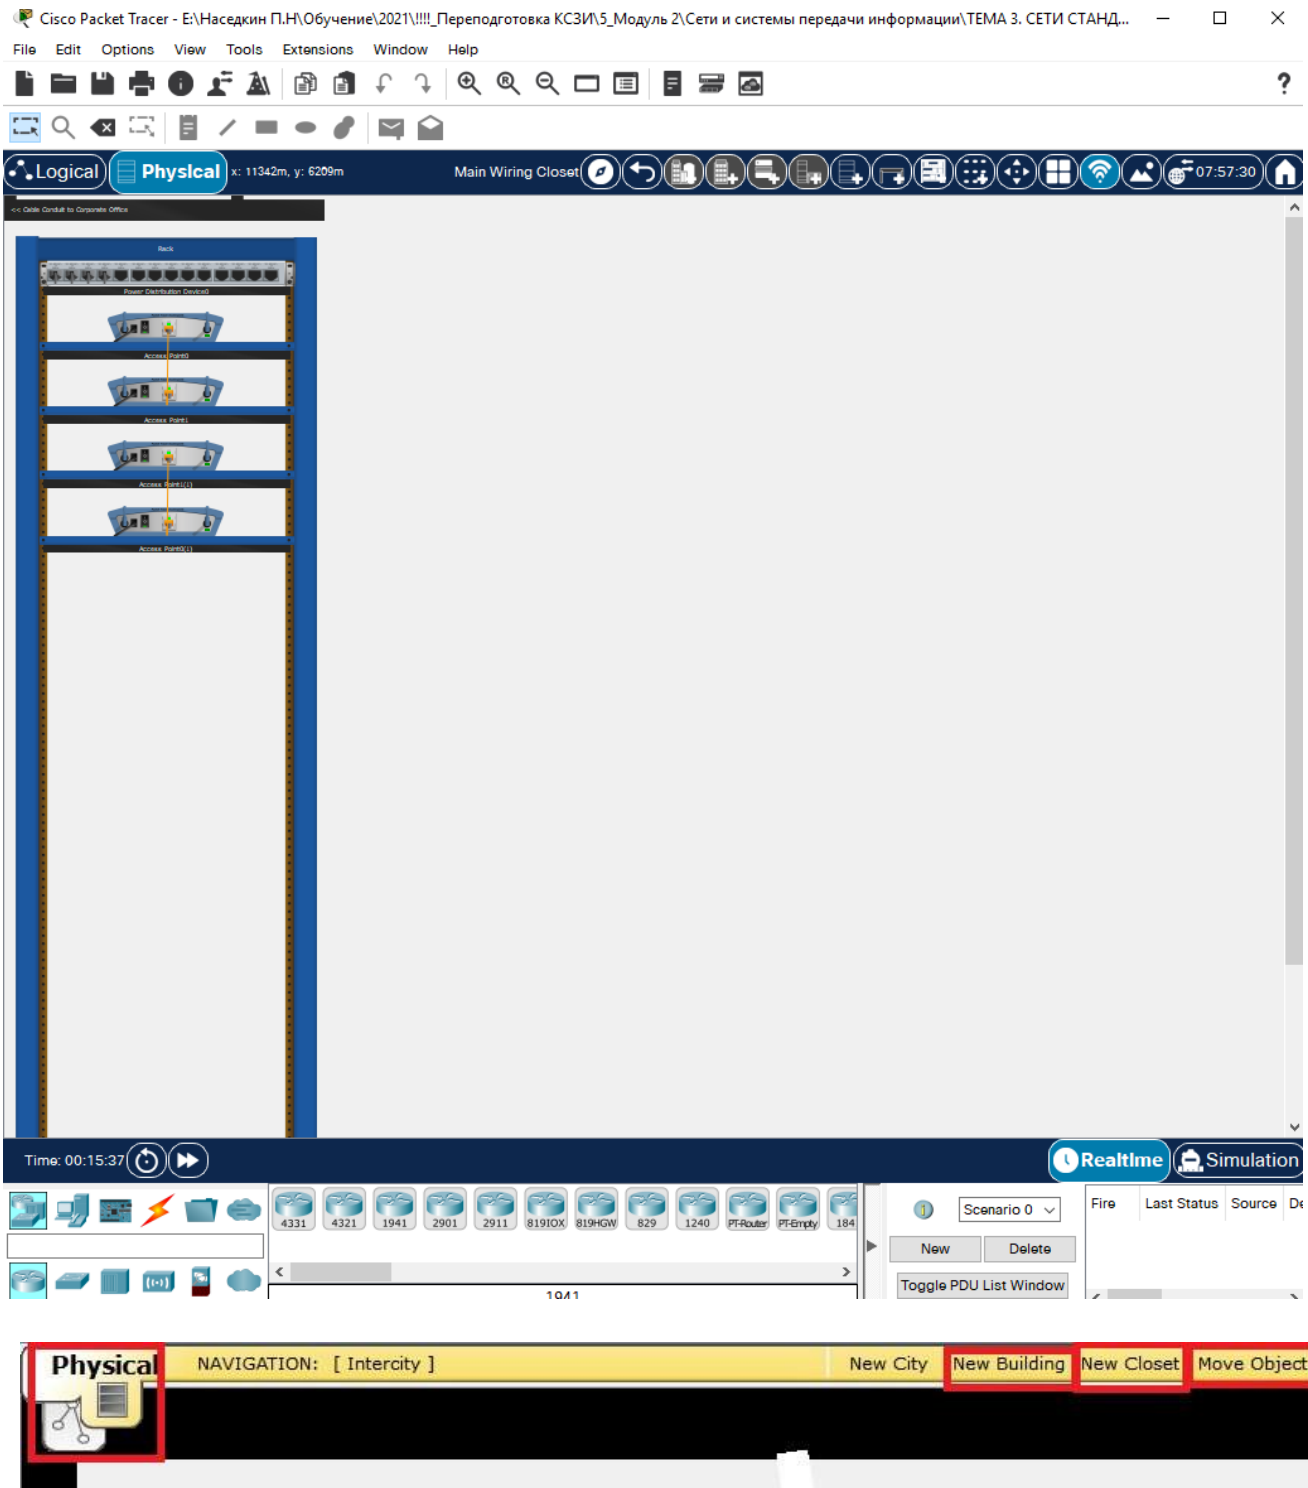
Cisco Packet Tracer - E:\Наседкин П.Н\Обучение\2021\!!!!_Переподготовка КСЗИ\5_Модуль 2\Сети и системы передачи информации\ТЕМА 3. СЕТИ СТАНД...

File Edit Options View Tools Extensions Window Help

Logical Physical x: 11342m, y: 6209m Main Wiring Closet 07:57:30

<< Cable Conduit to Corporate Office

Rack

Power Distribution Device0

Access Point0

Access Point1

Access Point1(1)

Access Point0(1)

Time: 00:15:37

Realtime Simulation

4331 4321 1941 2901 2911 819IOX 819HGW 829 1240 PT-Router PT-Empty 184

1941

Scenario 0

New Delete

Toggle PDU List Window

Fire Last Status Source De

Physical NAVIGATION: [ Intercity ] New City New Building New Closet Move Object